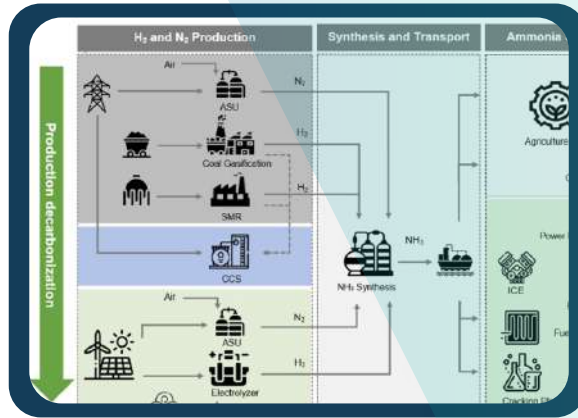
$H_2$ and $N_2$ Production

Synthesis and Transport

Ammonia

Production decarbonization

Air

ASU

$N_2$

Coal Gasification

$H_2$

SMR

$H_2$

CCS

$NH_3$

$NH_3$ Synthesis

Air

ASU

$N_2$

Electrolyzer

$H_2$

Agriculture

Power

ICE

Fue

Cracking